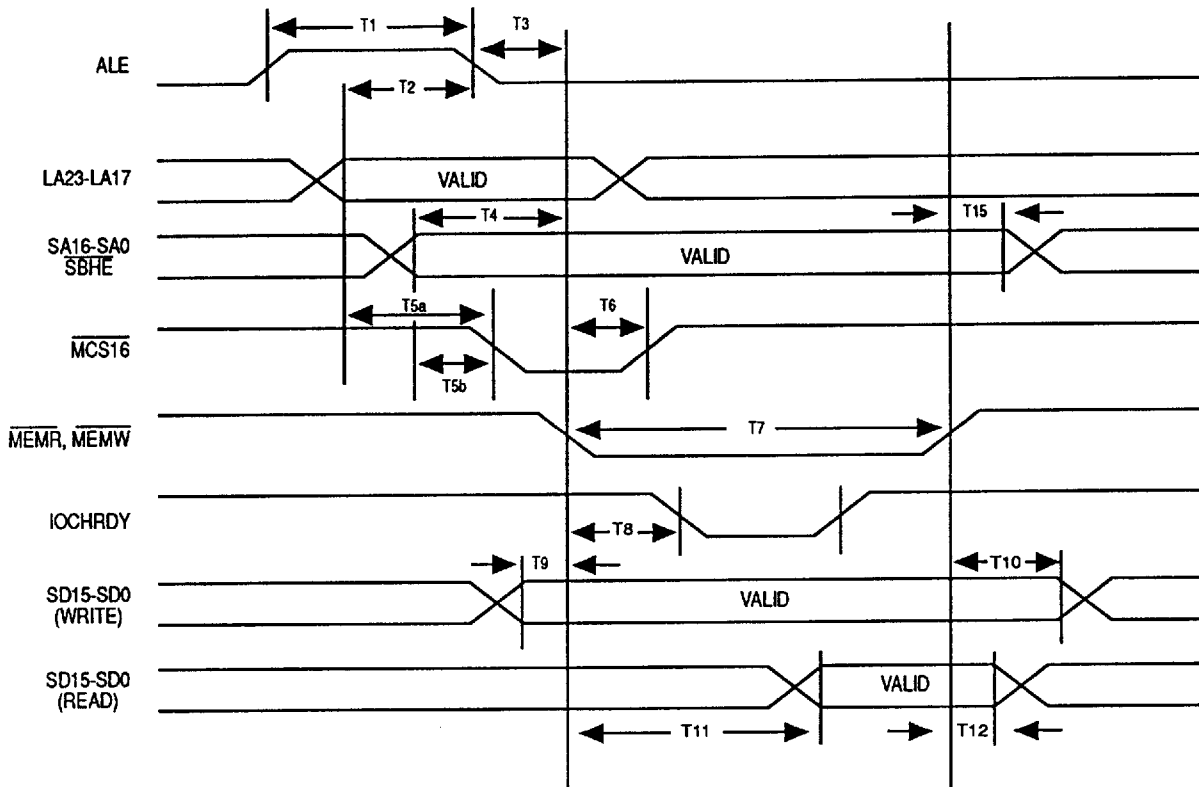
T1
T3
ALE
T2
LA23-LA17
VALID
T4
T15
SA16-SA0
$\overline{SBHE}$
VALID
T5a
T6
$\overline{MCS16}$
T5b
$\overline{MEMR}$, $\overline{MEMW}$
T7
IOCHRDY
T8
T9
T10
SD15-SD0 (WRITE)
VALID
SD15-SD0 (READ)
VALID
T11
T12